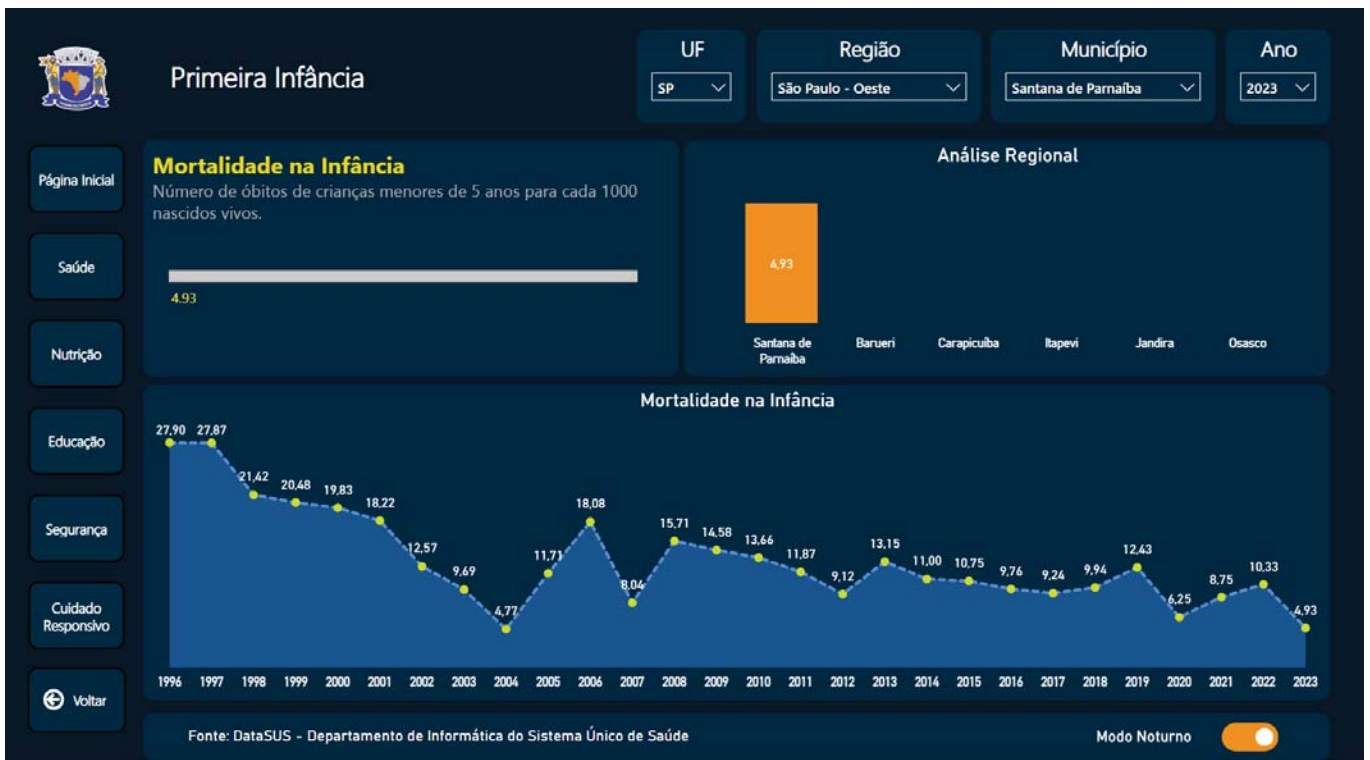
Primeira Infância

UF
SP

Região
São Paulo - Oeste

Município
Santana de Parnaíba

Ano
2023

Página Inicial

Saúde

Nutrição

Educação

Segurança

Cuidado Responsivo

Voltar

Mortalidade na Infância
Número de óbitos de crianças menores de 5 anos para cada 1000 nascidos vivos.

4.93

Análise Regional

4,93

Santana de Parnaíba | Barueri | Carapicuiba | Itapevi | Jandira | Osasco

Mortalidade na Infância

27,90 27,87 21,42 20,48 19,83 18,22 12,57 9,69 4,77 11,71 18,08 8,04 15,71 14,58 13,66 11,87 9,12 13,15 11,00 10,75 9,76 9,24 9,94 12,43 6,25 8,75 10,33 4,93

1996 1997 1998 1999 2000 2001 2002 2003 2004 2005 2006 2007 2008 2009 2010 2011 2012 2013 2014 2015 2016 2017 2018 2019 2020 2021 2022 2023

Fonte: DataSUS - Departamento de Informática do Sistema Único de Saúde

Modo Noturno